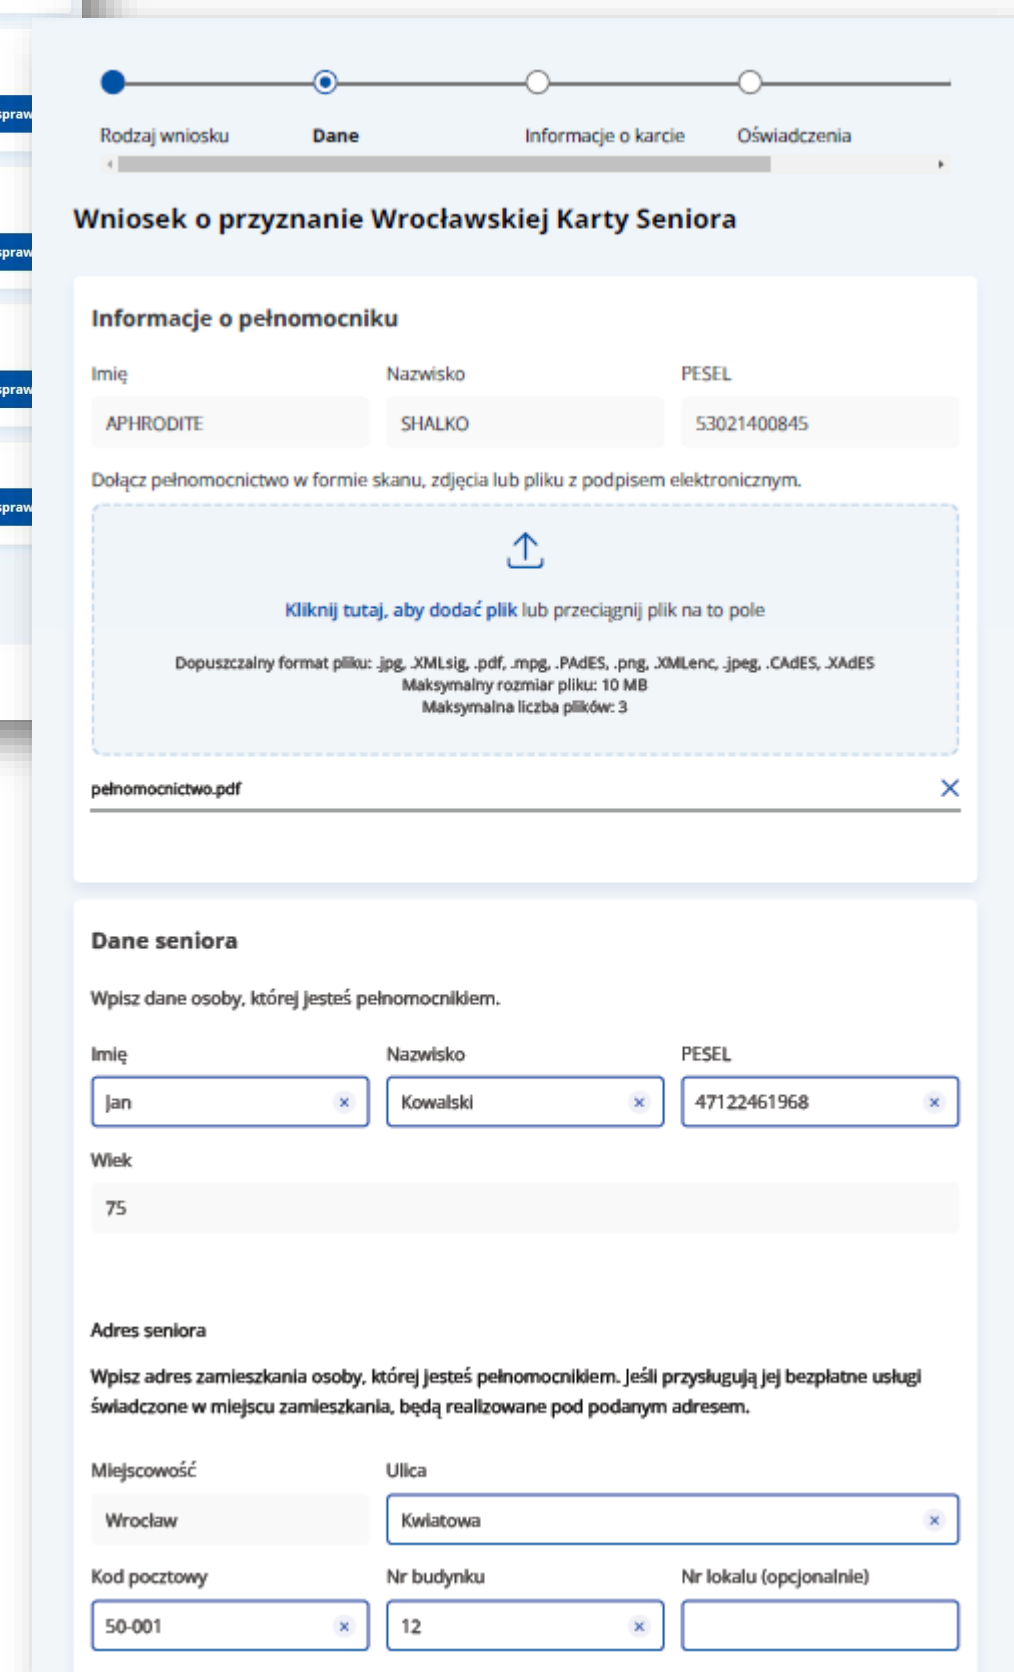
spraw
spraw
spraw
spraw

Rodzaj wniosku
Dane
Informacje o karcie
Oświadczenia

Wniosek o przyznanie Wrocławskiej Karty Seniora

Informacje o pełnomocniku

| Imię | Nazwisko | PESEL |
|---|---|---|
| APHRODITE | SHALKO | 53021400845 |

Dołącz pełnomocnictwo w formie skanu, zdjęcia lub pliku z podpisem elektronicznym.

Kliknij tutaj, aby dodać plik lub przeciągnij plik na to pole

Dopuszczalny format pliku: .jpg, .XMLsig, .pdf, .mpg, .PAdES, .png, .XMLenc, .jpeg, .CAdES, .XAdES
Maksymalny rozmiar pliku: 10 MB
Maksymalna liczba plików: 3

pełnomocnictwo.pdf

Dane seniora

Wpisz dane osoby, której jesteś pełnomocnikiem.

| Imię | Nazwisko | PESEL |
|---|---|---|
| Jan | Kowalski | 47122461968 |

Wiek
75

Adres seniora

Wpisz adres zamieszkania osoby, której jesteś pełnomocnikiem. Jeśli przysługują jej bezpłatne usługi świadczone w miejscu zamieszkania, będą realizowane pod podanym adresem.

| Miejscowość | Ulica |
|---|---|
| Wrocław | Kwiatowa |

| Kod pocztowy | Nr budynku | Nr lokalu (opcjonalnie) |
|---|---|---|
| 50-001 | 12 | |